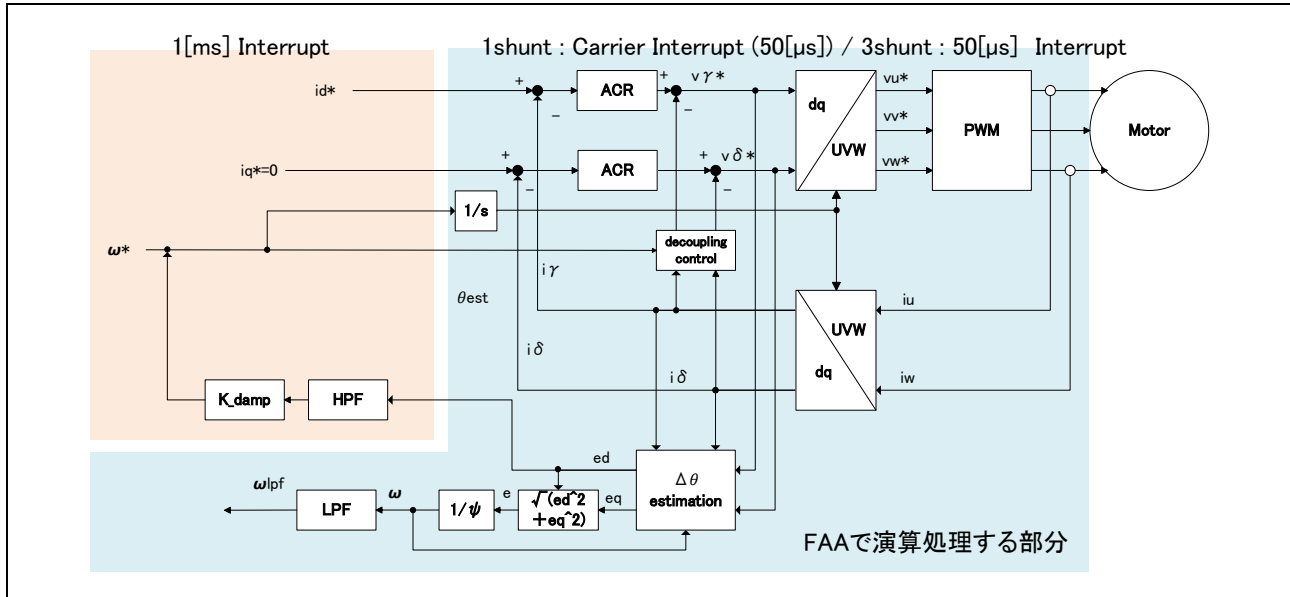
1[ms] Interrupt

1shunt : Carrier Interrupt (50[μs]) / 3shunt : 50[μs] Interrupt

id*

+

−

ACR

+

−

vγ*

iq*=0

+

−

ACR

+

−

vδ*

dq

UVW

vu*

vv*

vw*

PWM

Motor

1/s

ω*

decoupling control

iγ

θest

UVW

dq

iu

iw

iδ

iδ

K_damp

HPF

ed

Δθ estimation

eq

ωlpf

LPF

ω

1/ψ

e

√(ed^2 +eq^2)

FAAで演算処理する部分